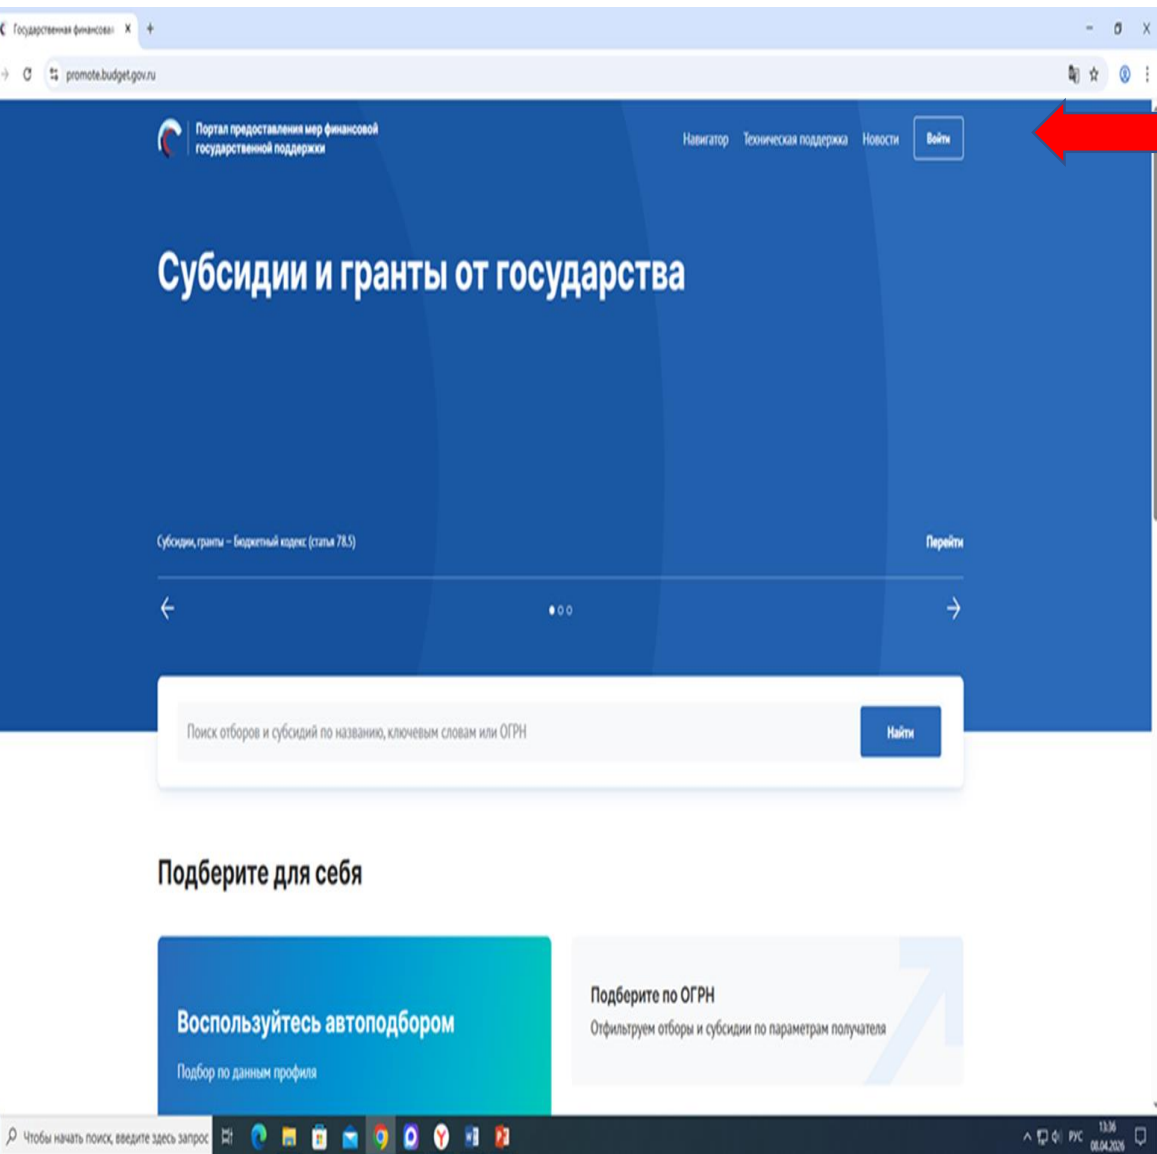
Государственная финансовая ×

promote.budget.gov.ru

Портал предоставления мер финансовой государственной поддержки

Навигатор Техническая поддержка Новости Войти

Субсидии и гранты от государства

Субсидии, гранты – Бюджетный кодекс (статья 78.5)

Перейти

Поиск отборов и субсидий по названию, ключевым словам или ОГРН

Найти

Подберите для себя

Воспользуйтесь автоподбором

Подбор по данным профиля

Подберите по ОГРН

Отфильтруем отборы и субсидии по параметрам получателя

Чтобы начать поиск, введите здесь запрос

РУС 13:36 08.04.2026